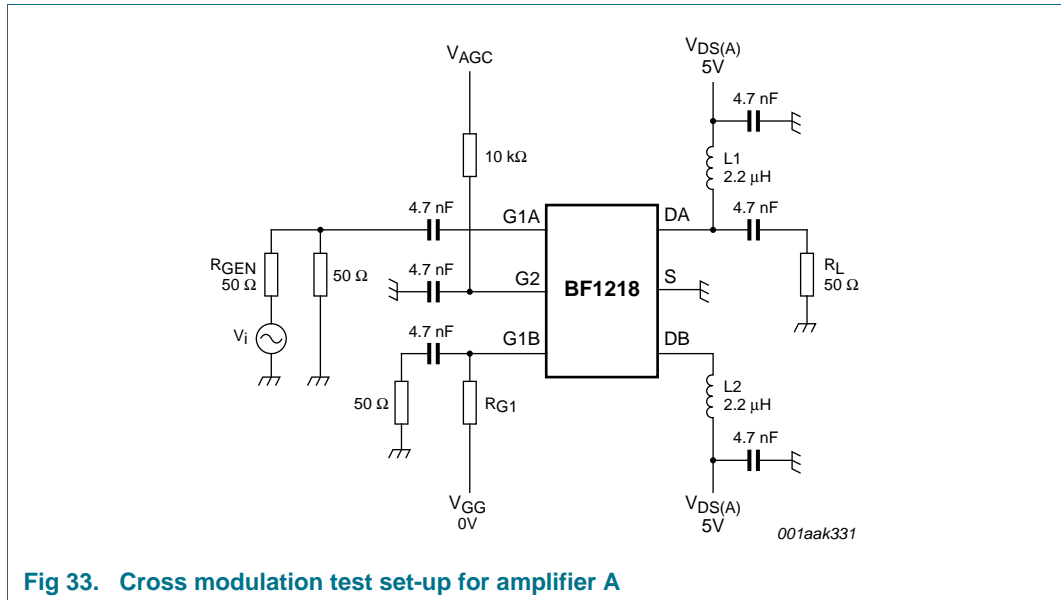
$V_{AGC}$

$V_{DS(A)}$
5V

4.7 nF

10 kΩ

L1
2.2 μH

4.7 nF

G1A

DA

4.7 nF

$R_{GEN}$
50 Ω

50 Ω

4.7 nF

G2

BF1218

S

$R_L$
50 Ω

$V_i$

4.7 nF

G1B

DB

L2
2.2 μH

50 Ω

$R_{G1}$

4.7 nF

$V_{GG}$
0V

$V_{DS(A)}$
5V

001aak331

Fig 33. Cross modulation test set-up for amplifier A